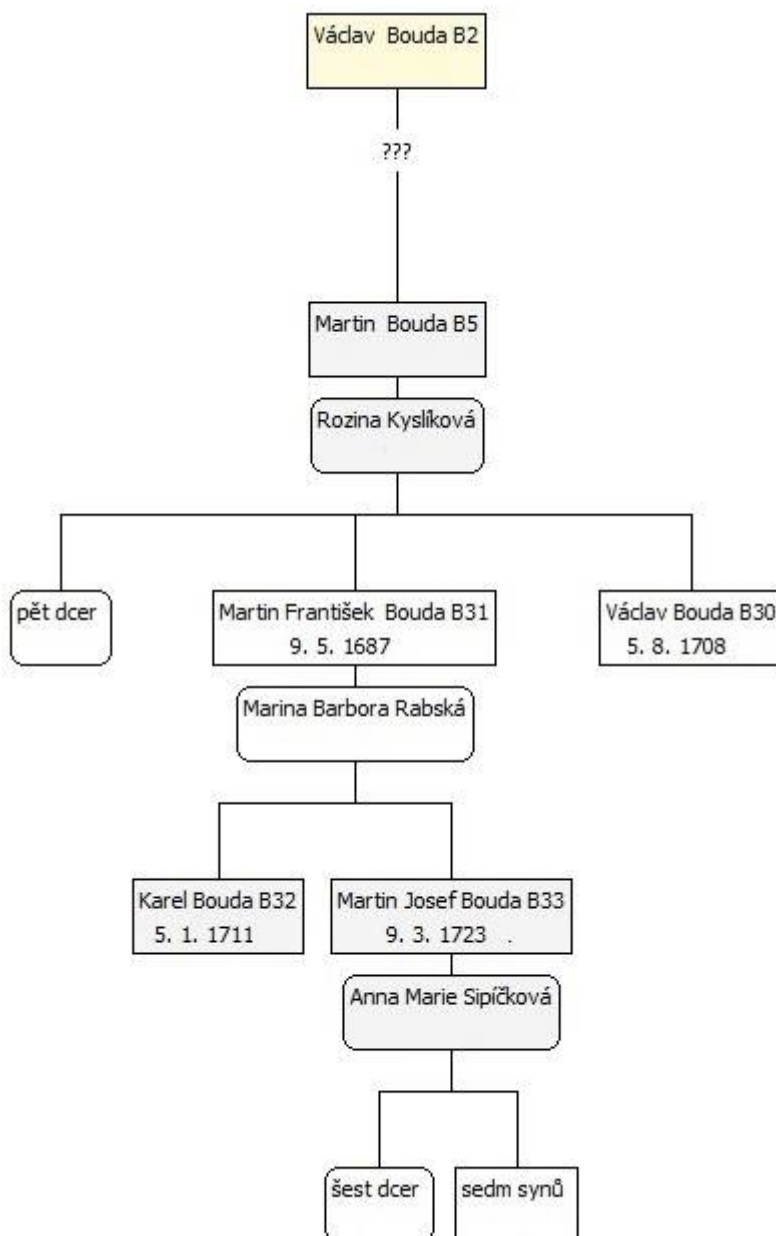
Václav Bouda B2

???

Martin Bouda B5

Rozina Kyslíková

pět dcer

Martin František Bouda B31
9. 5. 1687

Václav Bouda B30
5. 8. 1708

Marina Barbora Rabská

Karel Bouda B32
5. 1. 1711

Martin Josef Bouda B33
9. 3. 1723 .

Anna Marie Sipíčková

šest dcer

sedm synů